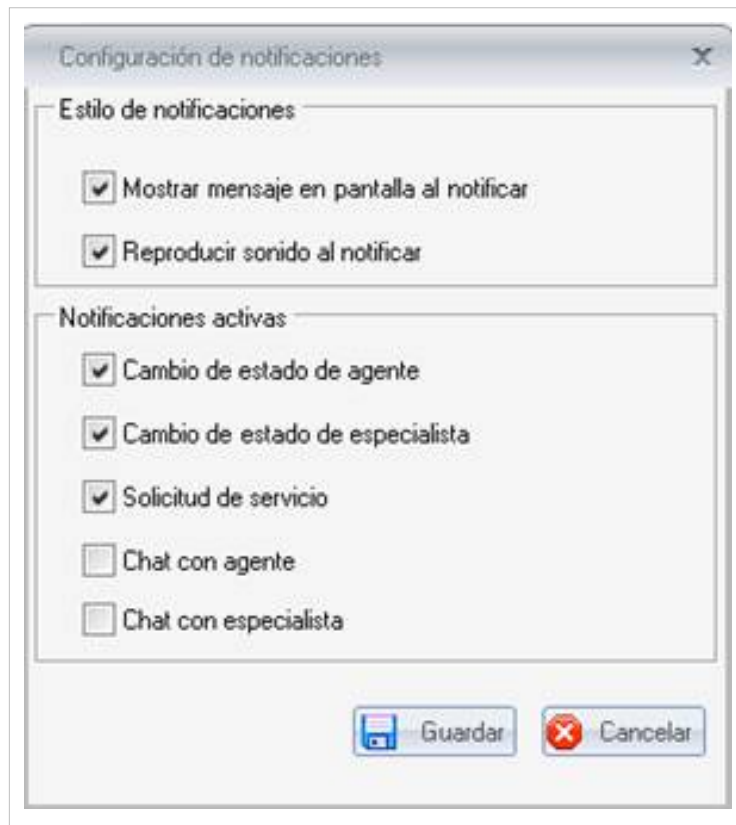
Configuración de notificaciones

X

Estilo de notificaciones

Mostrar mensaje en pantalla al notificar

Reproducir sonido al notificar

Notificaciones activas

Cambio de estado de agente

Cambio de estado de especialista

Solicitud de servicio

Chat con agente

Chat con especialista

Guardar

Cancelar